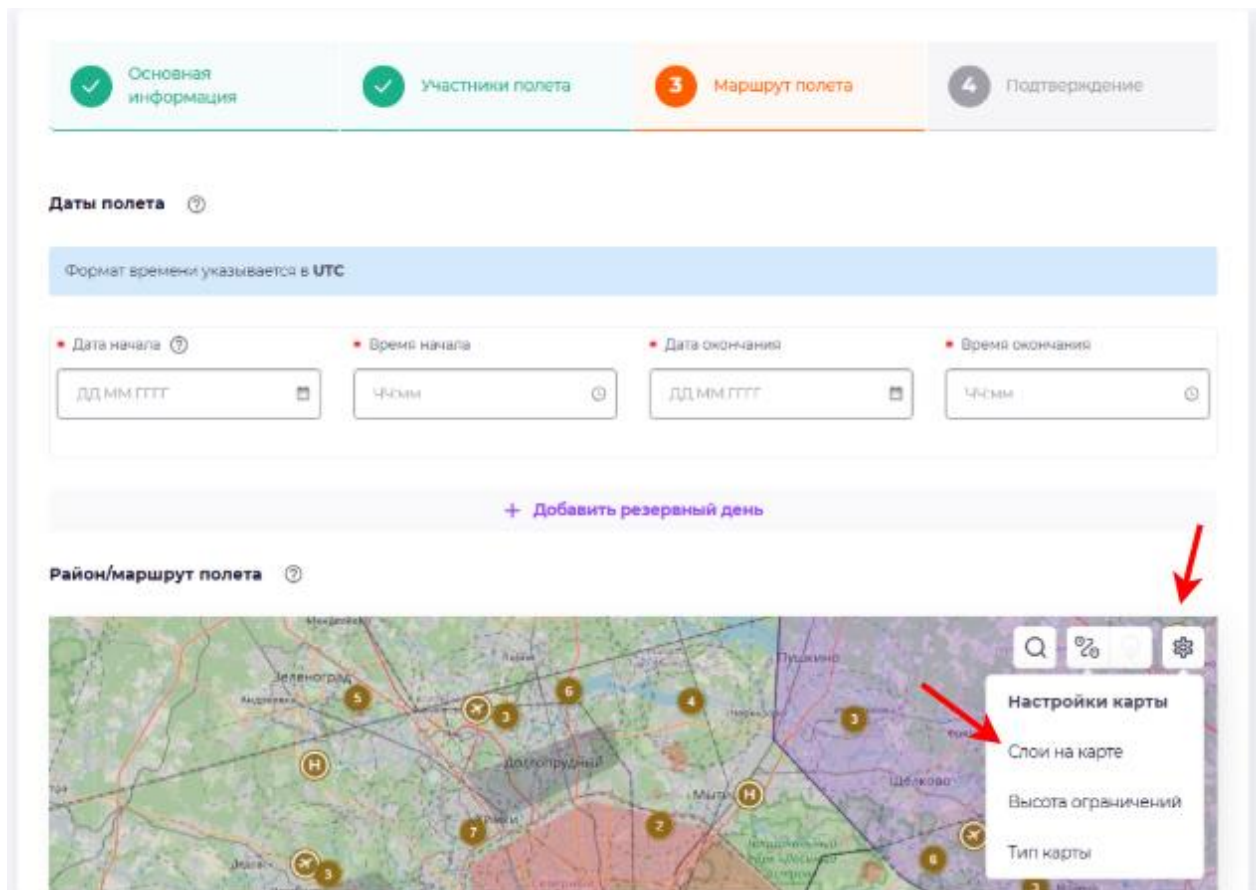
Основная информация

Участники полета

3 Маршрут полета

4 Подтверждение

Даты полета

Формат времени указывается в **UTC**

• Дата начала

• Время начала

• Дата окончания

• Время окончания

ДД.ММ.ГГГГ

ЧЧ:мм

ДД.ММ.ГГГГ

ЧЧ:мм

+ Добавить резервный день

Район/маршрут полета

Зеленоград

Долгопрудный

Мытищи

Пушкино

Щёлково

5 6 4 3 3 H 7 H 2 3 6

Настройки карты

Слои на карте

Высота ограничений

Тип карты